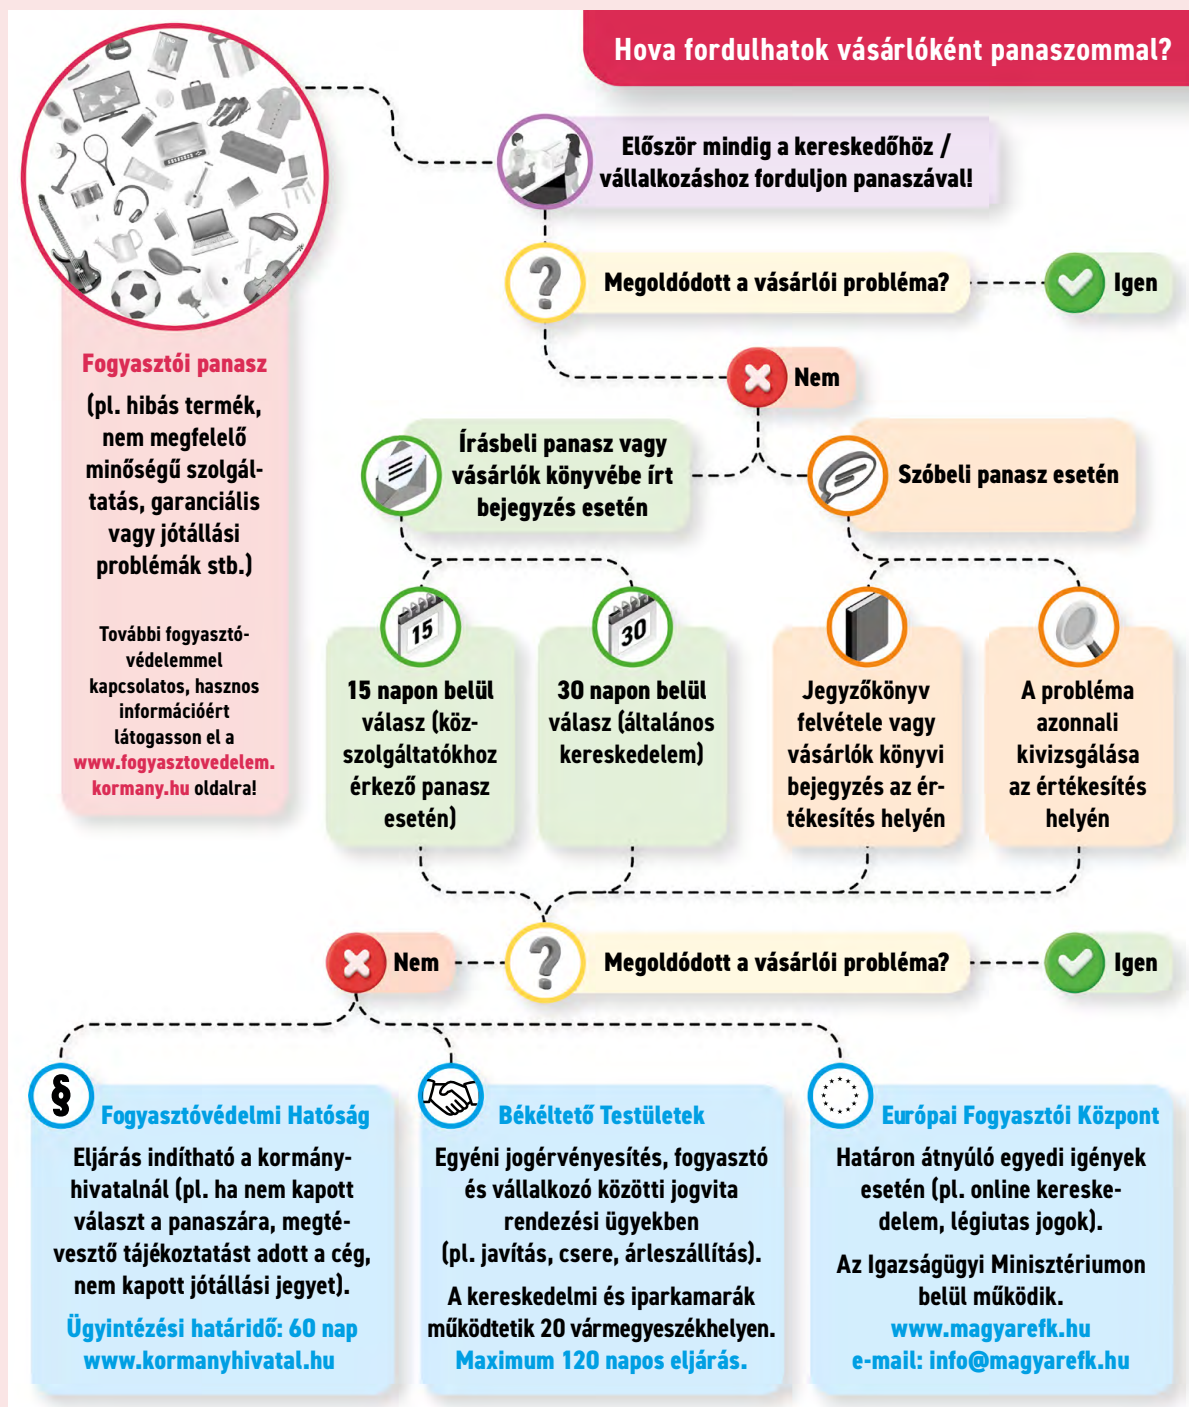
Hova fordulhatok vásárlóként panaszommal?

Először mindig a kereskedőhöz / vállalkozáshoz forduljon panaszával!

Megoldódott a vásárlói probléma?

Igen

Nem

Fogyasztói panasz

(pl. hibás termék, nem megfelelő minőségű szolgáltatás, garanciális vagy jótállási problémák stb.)

További fogyasztóvédelemmel kapcsolatos, hasznos információért látogasson el a www.fogyasztovedelem.kormany.hu oldalra!

Írásbeli panasz vagy vásárlók könyvébe írt bejegyzés esetén

Szóbeli panasz esetén

15

15 napon belül válasz (közszolgáltatókhoz érkező panasz esetén)

30

30 napon belül válasz (általános kereskedelem)

Jegyzőkönyv felvétele vagy vásárlók könyvi bejegyzés az értékesítés helyén

A probléma azonnali kivizsgálása az értékesítés helyén

Nem

Megoldódott a vásárlói probléma?

Igen

§

Fogyasztóvédelmi Hatóság

Eljárás indítható a kormányhivatalnál (pl. ha nem kapott választ a panaszára, megtévesztő tájékoztatást adott a cég, nem kapott jótállási jegyet).

Ügyintézési határidő: 60 nap
www.kormanyhivatal.hu

Békéltető Testületek

Egyéni jogérvényesítés, fogyasztó és vállalkozó közötti jogvita rendezési ügyekben (pl. javítás, csere, árleszállítás).

A kereskedelmi és iparkamarák működtetik 20 vármegyeszékhelyen.
Maximum 120 napos eljárás.

Európai Fogyasztói Központ

Határon átnyúló egyedi igények esetén (pl. online kereskedelem, légiutas jogok).

Az Igazságügyi Minisztériumon belül működik.
www.magyarefk.hu
e-mail: info@magyarefk.hu